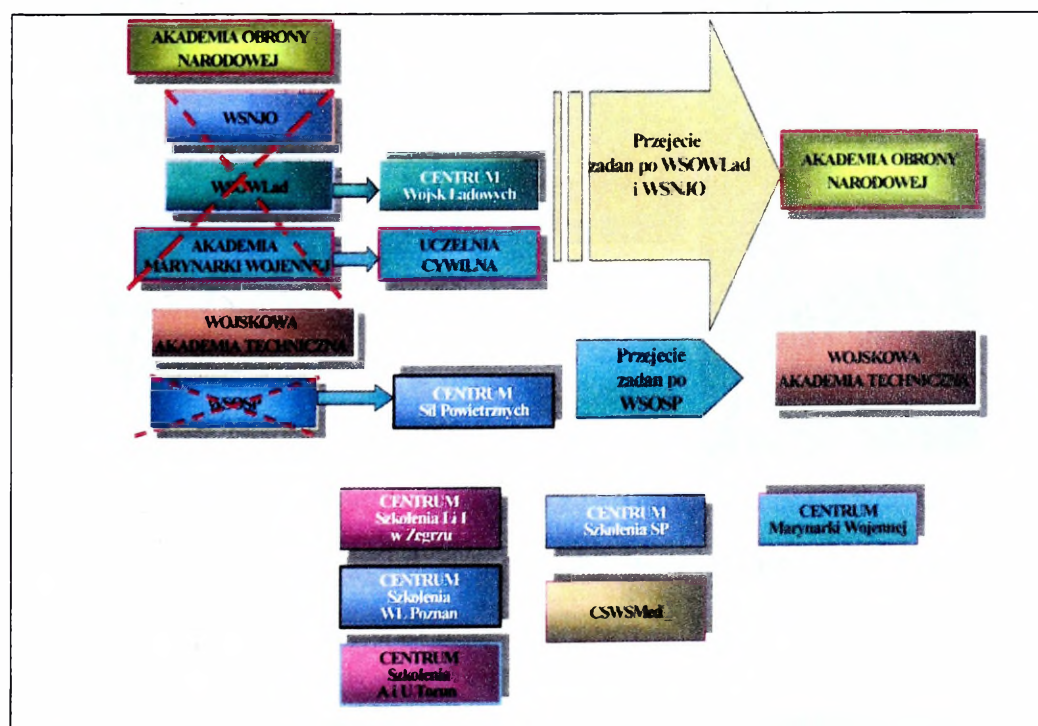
AKADEMIA OBRONY NARODOWEJ

WSNJO

WSOWLad

CENTRUM Wojsk Lądowych

AKADEMIA MARYNARKI WOJENNEJ

UCZELNIA CYWILNA

Przejecie zadan po WSOWLad i WSNJO

AKADEMIA OBRONY NARODOWEJ

WOJSKOWA AKADEMIA TECHNICZNA

WSOSP

CENTRUM Sił Powietrznych

Przejecie zadan po WSOSP

WOJSKOWA AKADEMIA TECHNICZNA

CENTRUM Szkolenia Ł i I w Zegrzu

CENTRUM Szkolenia SP

CENTRUM Marynarki Wojennej

CENTRUM Szkolenia WL Poznan

CSWSMed

CENTRUM Szkolenia A i U Torun